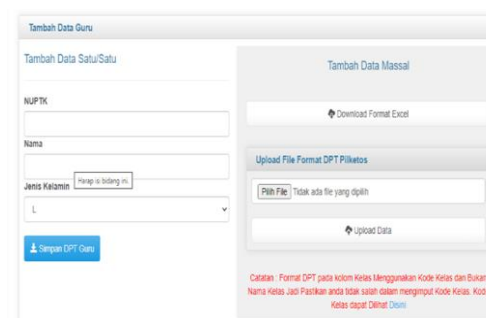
Tambah Data Guru

Tambah Data Satu/Satu

NUPTK

Nama

Harap isi bidang ini.

Jenis Kelamin

L

Simpan DPT Guru

Tambah Data Massal

Download Format Excel

Upload File Format DPT Pilketos

Pilih File Tidak ada file yang dipilih

Upload Data

Catatan : Format DPT pada kolom Kelas Menggunakan Kode Kelas dan Bukan Nama Kelas Jadi Pastikan anda tidak salah dalam menginput Kode Kelas. Kode Kelas dapat Dilihat Disini